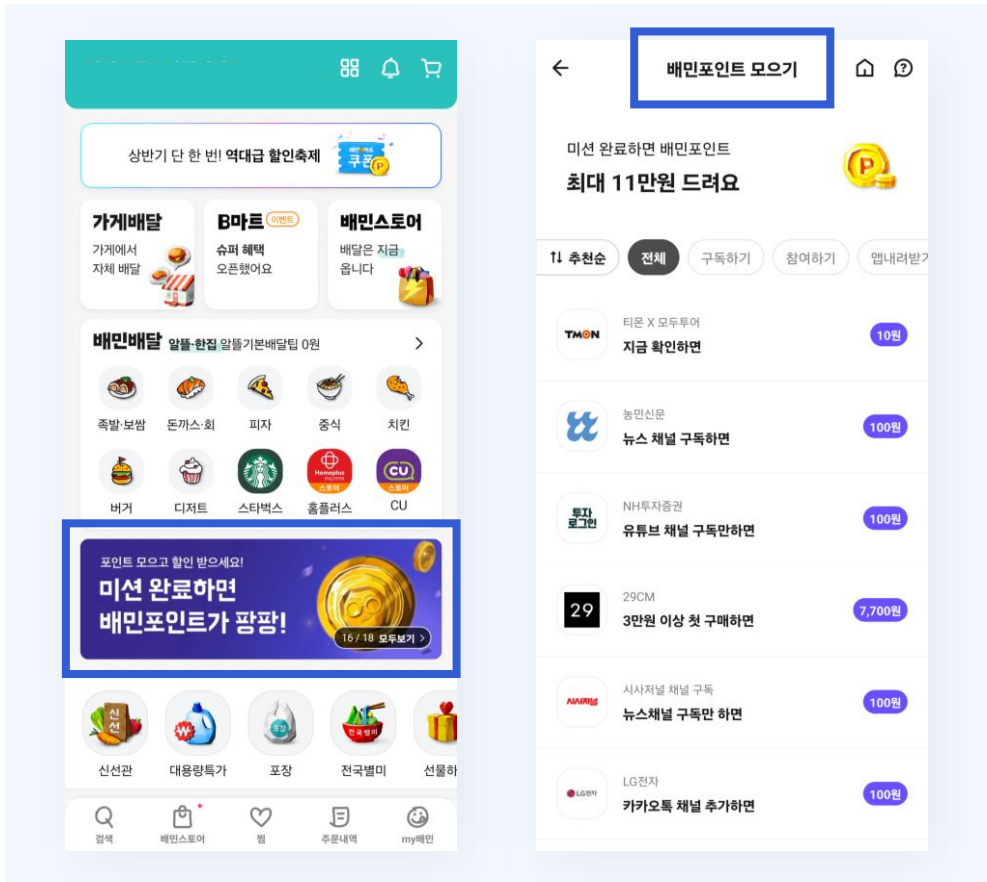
상반기 단 한 번! 역대급 할인축제
쿠폰

가게배달
가게에서 자체 배달

B마트 이벤트
슈퍼 혜택 오픈했어요

배민스토어
배달은 지금 옵니다

배민배달 알뜰·한집 알뜰기본배달팁 0원 >

족발·보쌈
돈까스·회
피자
중식
치킨
버거
디저트
스타벅스
홈플러스
CU

포인트 모으고 할인 받으세요!
미션 완료하면
배민포인트가 팡팡!
16 / 18 모두보기 >

신선관
대용량특가
포장
전국별미
선물하

검색
배민스토어
찜
주문내역
my배민

←
배민포인트 모으기

미션 완료하면 배민포인트
최대 11만원 드려요

⇅ 추천순
전체
구독하기
참여하기
앱내려받기

TMON
티몬 X 모두투어
지금 확인하면
10원

농민신문
뉴스 채널 구독하면
100원

투자로그인
NH투자증권
유튜브 채널 구독만하면
100원

29
29CM
3만원 이상 첫 구매하면
7,700원

시사저널
시사저널 채널 구독
뉴스채널 구독만 하면
100원

LG전자
LG전자
카카오톡 채널 추가하면
100원